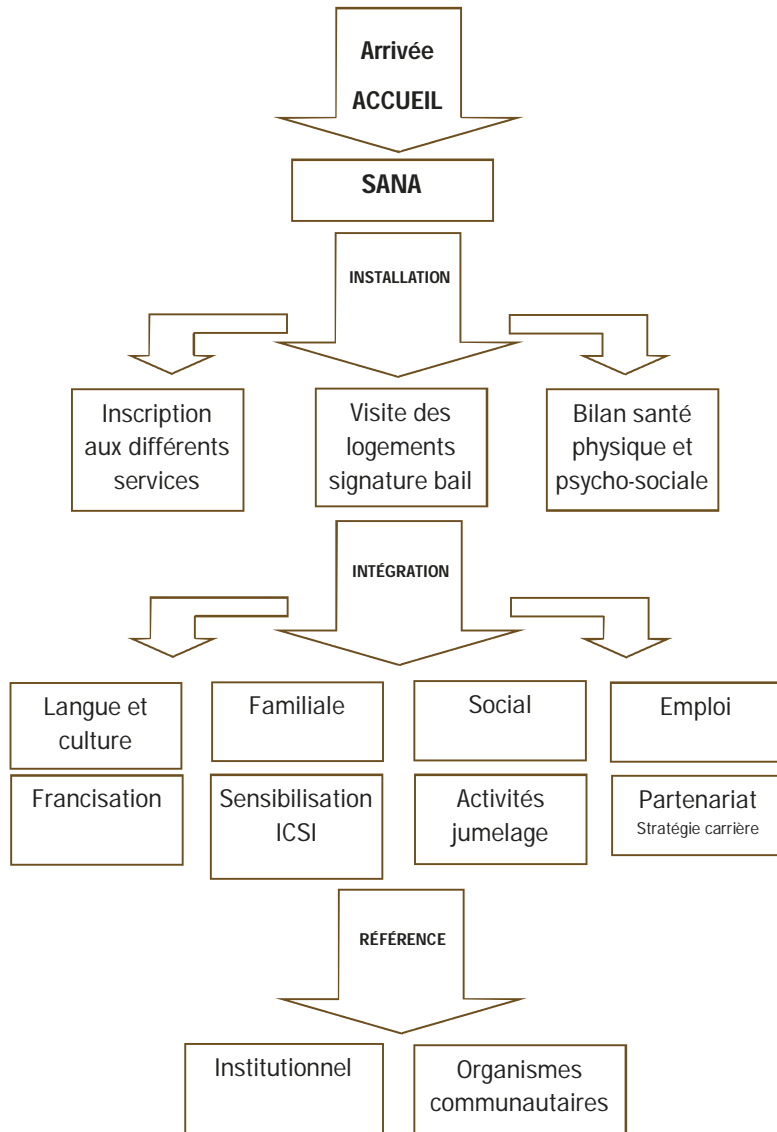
Arrivée
ACCUEIL

SANA

INSTALLATION

Inscription aux différents services

Visite des logements signature bail

Bilan santé physique et psycho-sociale

INTÉGRATION

Langue et culture

Familiale

Social

Emploi

Francisation

Sensibilisation ICSI

Activités jumelage

Partenariat
Stratégie carrière

RÉFÉRENCE

Institutionnel

Organismes communautaires